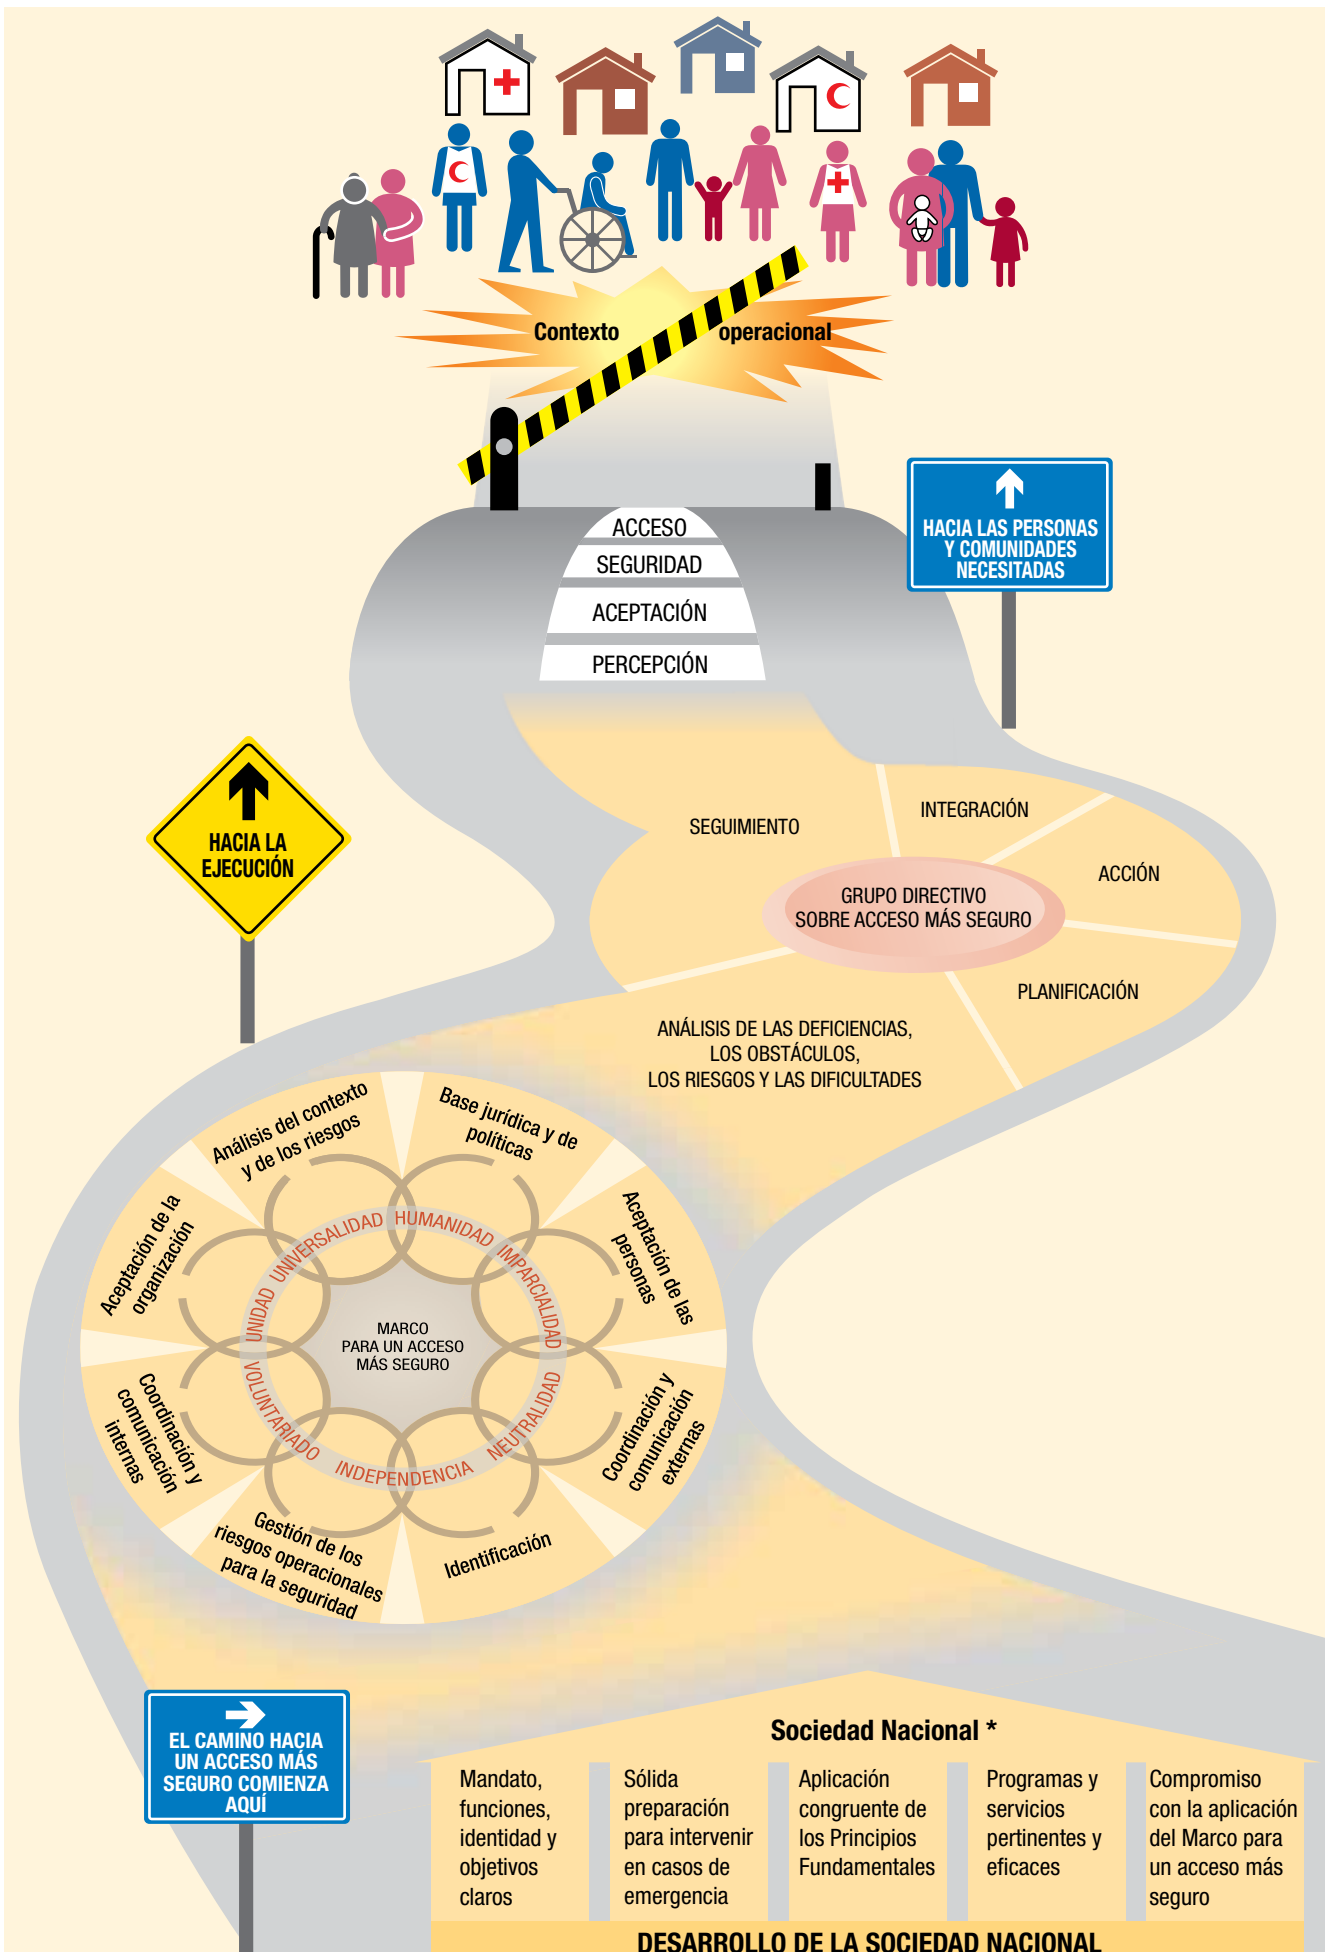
Contexto operacional

ACCESO
SEGURIDAD
ACEPTACIÓN
PERCEPCIÓN

HACIA LAS PERSONAS Y COMUNIDADES NECESITADAS

HACIA LA EJECUCIÓN

SEGUIMIENTO
INTEGRACIÓN
ACCIÓN
GRUPO DIRECTIVO SOBRE ACCESO MÁS SEGURO
PLANIFICACIÓN
ANÁLISIS DE LAS DEFICIENCIAS, LOS OBSTÁCULOS, LOS RIESGOS Y LAS DIFICULTADES

Análisis del contexto y de los riesgos
Base jurídica y de políticas
Aceptación de las personas
Coordinación y comunicación externas
Identificación
Gestión de los riesgos operacionales para la seguridad
Coordinación y comunicación internas
Aceptación de la organización

HUMANIDAD
IMPARCIALIDAD
NEUTRALIDAD
INDEPENDENCIA
VOLUNTARIADO
UNIDAD
UNIVERSALIDAD

MARCO PARA UN ACCESO MÁS SEGURO

EL CAMINO HACIA UN ACCESO MÁS SEGURO COMIENZA AQUÍ

Sociedad Nacional *

| Mandato, funciones, identidad y objetivos claros | Sólida preparación para intervenir en casos de emergencia | Aplicación congruente de los Principios Fundamentales | Programas y servicios pertinentes y eficaces | Compromiso con la aplicación del Marco para un acceso más seguro |
|---|---|---|---|---|

DESARROLLO DE LA SOCIEDAD NACIONAL